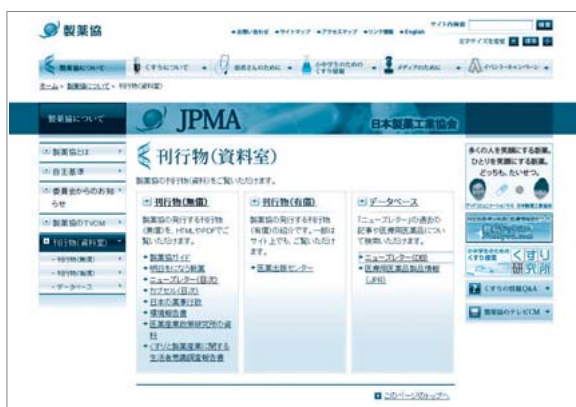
製薬協

JPMA
日本製薬工業協会

刊行物(資料室)

製薬協の刊行物(資料)をご覧いただけます。

刊行物(無償)

製薬協の発行する刊行物(無償)を、HTMLやPDFでご覧いただけます。

刊行物(有償)

製薬協の発行する刊行物(有償)の紹介です。一部はサイト上でも、ご覧いただけます。

データベース

「ニューズレター」の過去の記事や医療用医薬品について検索いただけます。

多くの人を笑顔にする薬。ひとりを笑顔にする薬。どっちも、たいせつ。

くすり研究所

くすりの情報Q&A

製薬協のテレビCM

このページのトップへ

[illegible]